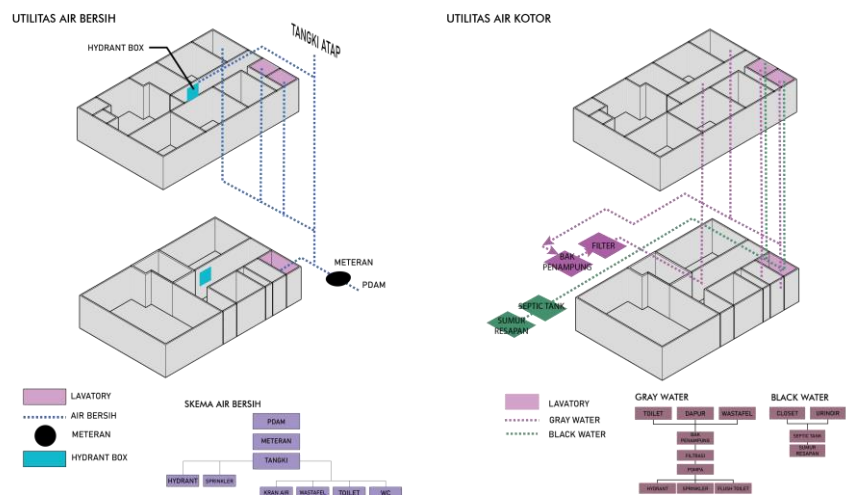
UTILITAS AIR BERSIH

HYDRANT BOX

TANGKI ATAP

METERAN

PDAM

LAVATORY

AIR BERSIH

METERAN

HYDRANT BOX

SKEMA AIR BERSIH

PDAM

METERAN

TANGKI

HYDRANT

SPRINKLER

KRAN AIR

WASTAFEL

TOILET

WC

UTILITAS AIR KOTOR

FILTER

BAK PENAMPUNG

SEPTIC TANK

SUMUR RESAPAN

LAVATORY

GRAY WATER

BLACK WATER

GRAY WATER

TOILET

DAPUR

WASTAFEL

BAK PENAMPUNG

FILTRASI

POMPA

HYDRANT

SPRINKLER

FLUSH TOILET

BLACK WATER

CLOSET

URINOIR

SEPTIC TANK

SUMUR RESAPAN